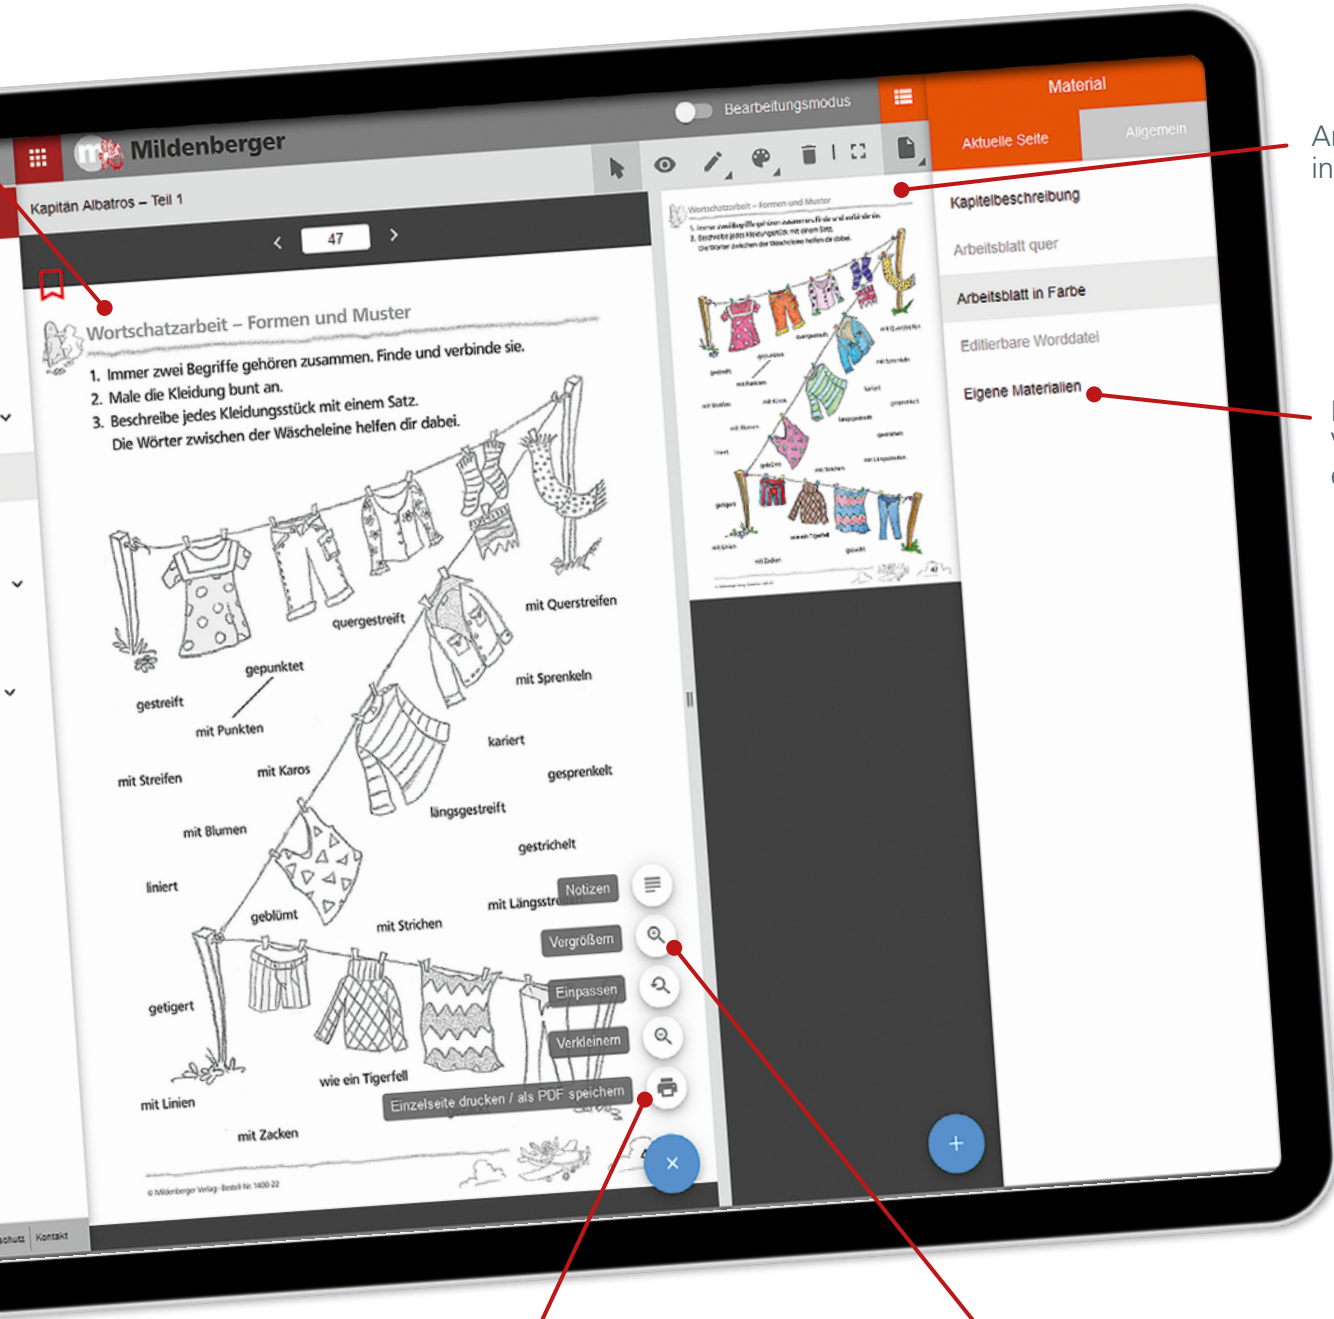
Bearbeitungsmodus

Material

Mildenberger

Aktuelle Seite

Allgemein

Kapitän Albatros – Teil 1

47

Wortschatzarbeit – Formen und Muster

1. Immer zwei Begriffe gehören zusammen. Finde und verbinde sie.
2. Male die Kleidung bunt an.
3. Beschreibe jedes Kleidungsstück mit einem Satz. Die Wörter zwischen der Wäscheleine helfen dir dabei.

quergestreift

mit Querstreifen

gepunktet

gestreift

mit Sprenkeln

mit Punkten

kariert

mit Streifen

mit Karos

gesprenkelt

längsgestreift

mit Blumen

gestrichelt

liniert

Notizen

mit Längsstr

geblümt

mit Strichen

Vergrößern

getigert

Einpassen

Verkleinern

wie ein Tigerfell

mit Linien

Einzelseite drucken / als PDF speichern

mit Zacken

© Mildenberger Verlag · Bestell-Nr. 1400-22

Kapitelbeschreibung

Arbeitsblatt quer

Arbeitsblatt in Farbe

Editierbare Worddatei

Eigene Materialien

schutz

Kontakt

Ar
in